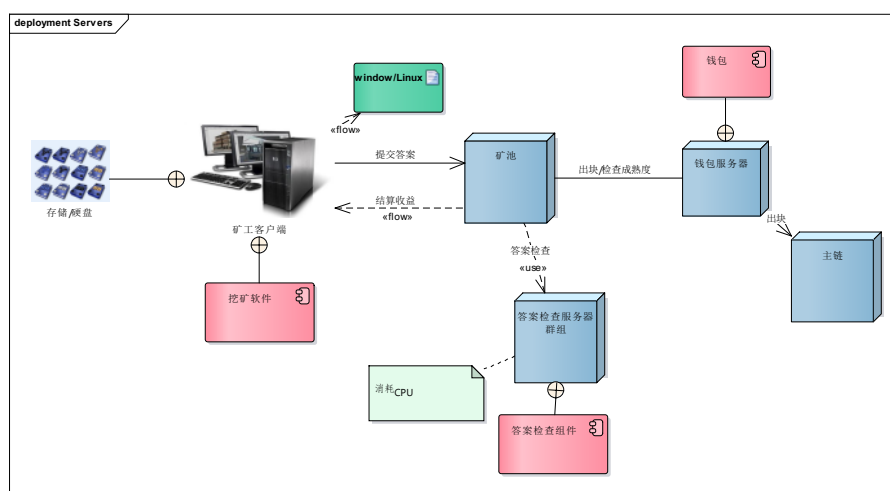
deployment Servers

window/Linux

«flow»

存储/硬盘

矿工客户端

提交答案

结算收益

«flow»

矿池

钱包

出块/检查成熟度

钱包服务器

出块

主链

挖矿软件

答案检查

«use»

答案检查服务器群组

消耗CPU

答案检查组件